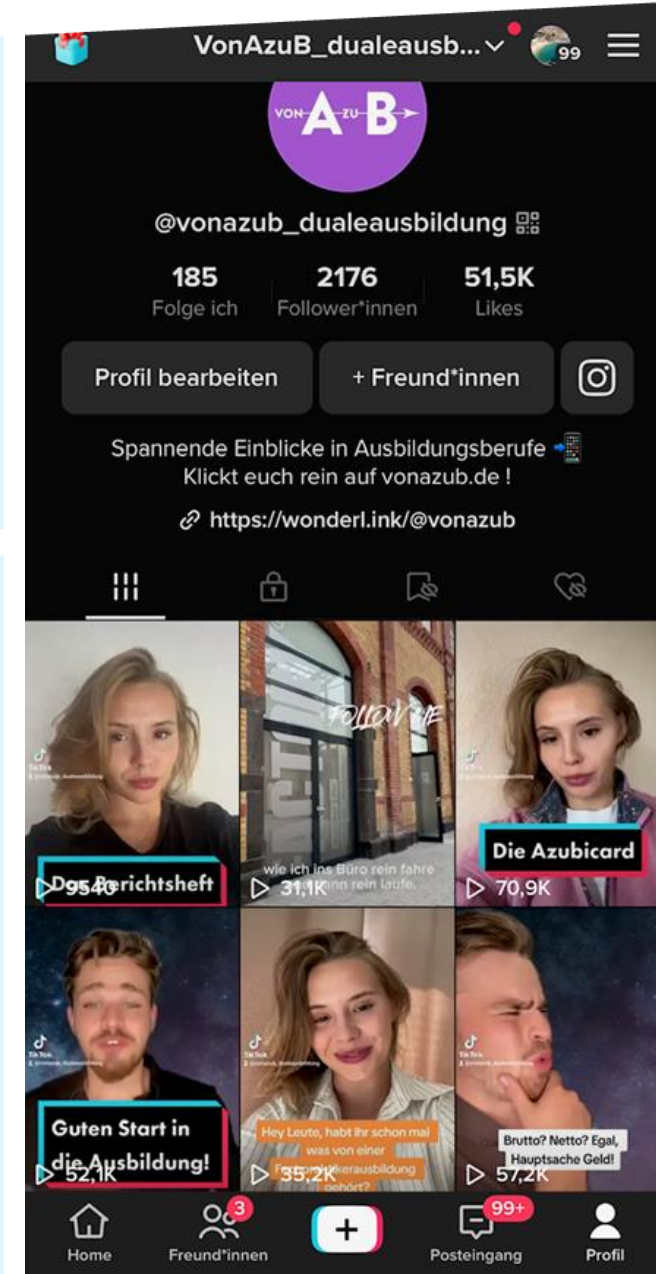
VonAzuB_dualeausb... 99

VON A ZU B

@vonazub_dualeausbildung

185 Folge ich | 2176 Follower*innen | 51,5K Likes

Profil bearbeiten
+ Freund*innen

Spannende Einblicke in Ausbildungsberufe
Klickt euch rein auf vonazub.de !

https://wonderl.ink/@vonazub

TikTok

Das Berichtsheft
9540

FOLLOW ME
wie ich ins Büro rein fahre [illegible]nn rein laufe.
31,1K

Die Azubicard
70,9K

Guten Start in die Ausbildung!
52,1K

Hey Leute, habt ihr schon mal was von einer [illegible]ausbildung gehört?
35,2K

Brutto? Netto? Egal, Hauptsache Geld!
57,2K

Home
3
Freund*innen
+
99+
Posteingang
Profil